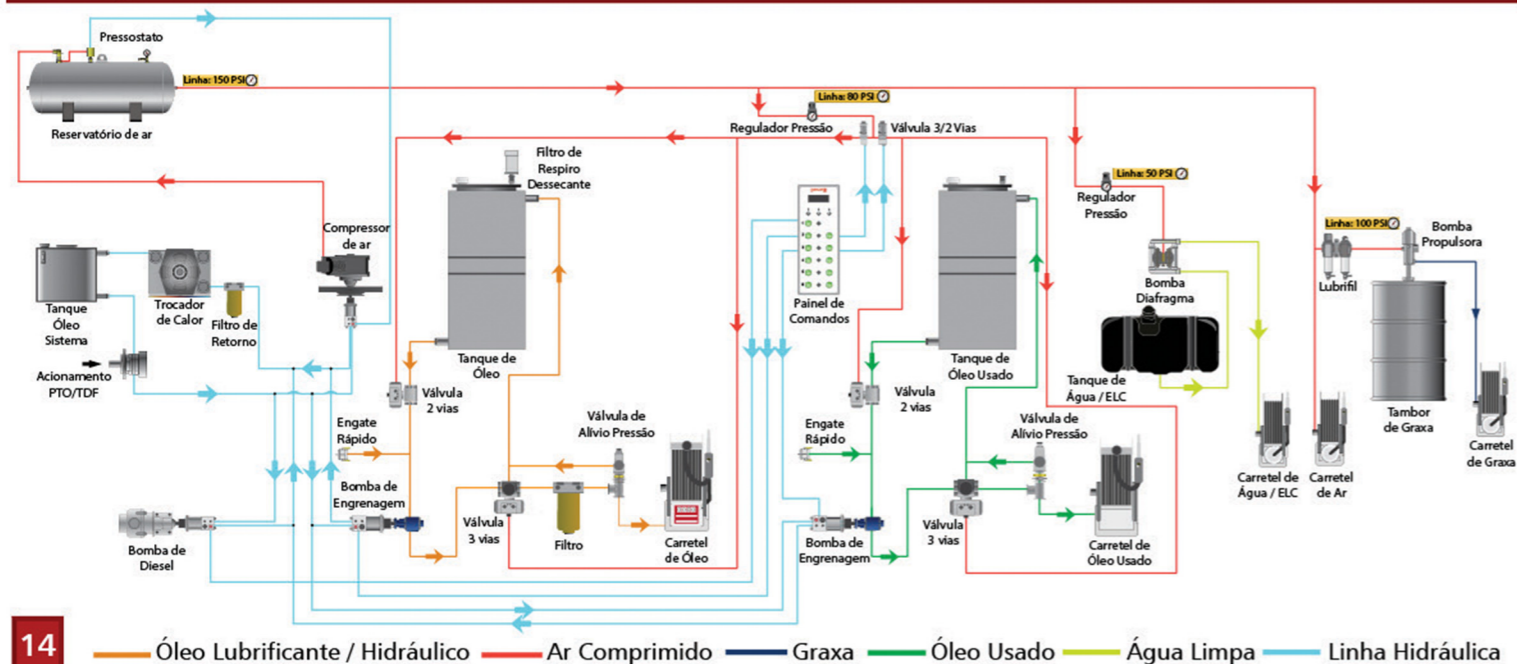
Pressostato

Linha: 150 PSI

Reservatório de ar

Linha: 80 PSI

Regulador Pressão

Válvula 3/2 Vias

Filtro de Respiro Dessecante

Compressor de ar

Linha: 50 PSI

Regulador Pressão

Linha: 100 PSI

Bomba Propulsora

Tanque Óleo Sistema

Trocador de Calor

Filtro de Retorno

Acionamento PTO/TDF

Painel de Comandos

Bomba Diafragma

Lubrifil

Tanque de Óleo

Tanque de Óleo Usado

Tanque de Água / ELC

Válvula 2 vias

Válvula 2 vias

Tambor de Graxa

Engate Rápido

Válvula de Alívio Pressão

Engate Rápido

Válvula de Alívio Pressão

Carretel de Graxa

Bomba de Engrenagem

Carretel de Água / ELC

Carretel de Ar

Válvula 3 vias

Filtro

Carretel de Óleo

Bomba de Engrenagem

Válvula 3 vias

Carretel de Óleo Usado

Bomba de Diesel

14

Óleo Lubrificante / Hidráulico

Ar Comprimido

Graxa

Óleo Usado

Água Limpa

Linha Hidráulica